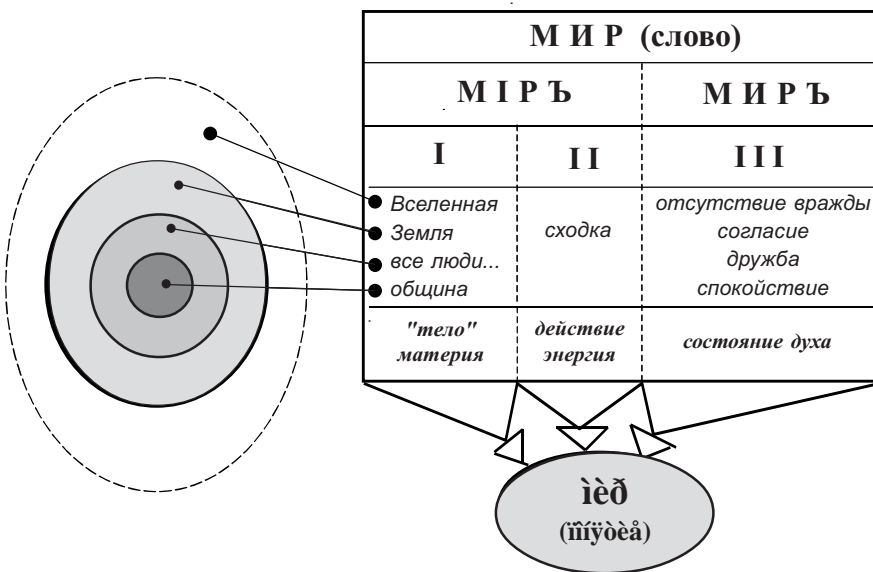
| М И Р (слово) | | |
|---|---|---|
| М І Р Ъ | | М И Р Ъ |
| I | II | III |
| Вселенная<br>Земля<br>все люди...<br>община | сходка | отсутствие вражды<br>согласие<br>дружба<br>спокойствие |
| "тело"<br>материя | действие<br>энергия | состояние духа |

ìèð
(ïîíÿòèå)